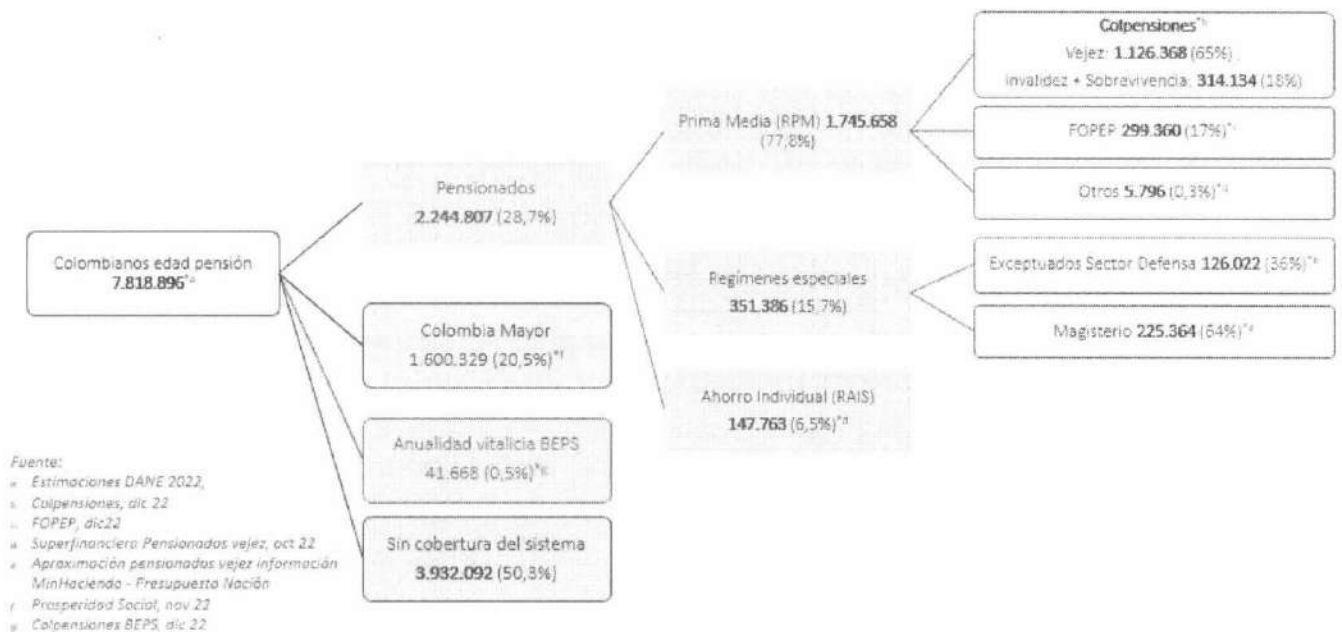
Colombianos edad pensión
**7.818.896**\*a

Pensionados
**2.244.807** (28,7%)

Colombia Mayor
1.600.329 (20,5%)\*f

Anualidad vitalicia BEPS
41.668 (0,5%)\*g

Sin cobertura del sistema
**3.932.092** (50,3%)

Prima Media (RPM) **1.745.658** (77,8%)

Regímenes especiales
**351.386** (15,7%)

Ahorro Individual (RAIS)
**147.763** (6,5%)\*d

**Colpensiones**\*b
Vejez: **1.126.368** (65%)
Invalidez + Sobrevivencia: **314.134** (18%)

FOPEP **299.360** (17%)\*c

Otros **5.796** (0,3%)\*d

Exceptuados Sector Defensa **126.022** (36%)\*e

Magisterio **225.364** (64%)\*e

Fuente:
a. Estimaciones DANE 2022,
b. Colpensiones, dic 22
c. FOPEP, dic22
d. Superfinanciera Pensionados vejez, oct 22
e. Aproximación pensionados vejez información MinHacienda - Presupuesto Nación
f. Prosperidad Social, nov 22
g. Colpensiones BEPS, dic 22